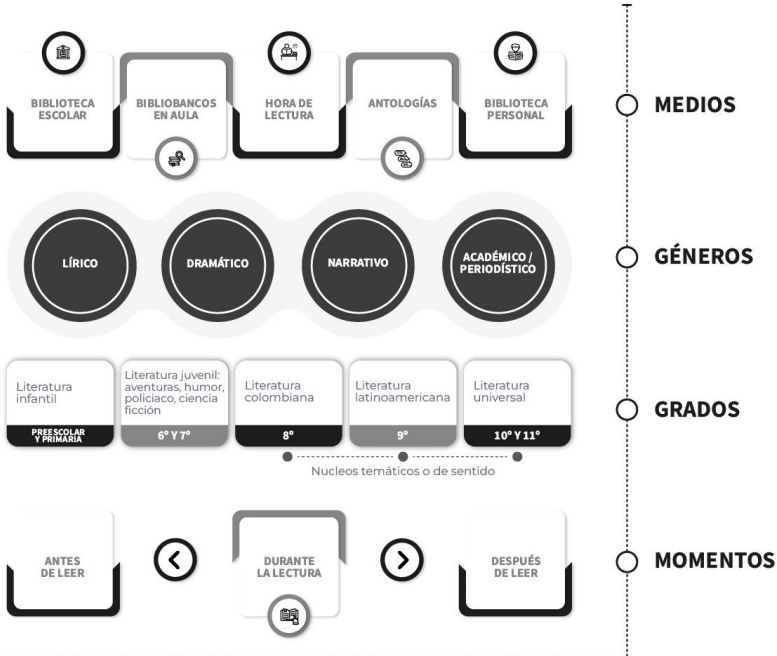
BIBLIOTECA ESCOLAR

BIBLIOBANCOS EN AULA

HORA DE LECTURA

ANTOLOGÍAS

BIBLIOTECA PERSONAL

MEDIOS

LÍRICO

DRAMÁTICO

NARRATIVO

ACADÉMICO / PERIODÍSTICO

GÉNEROS

Literatura infantil

PREESCOLAR Y PRIMARIA

Literatura juvenil: aventuras, humor, policiaco, ciencia ficción

6° Y 7°

Literatura colombiana

8°

Literatura latinoamericana

9°

Literatura universal

10° Y 11°

GRADOS

Nucleos temáticos o de sentido

ANTES DE LEER

DURANTE LA LECTURA

DESPUÉS DE LEER

MOMENTOS